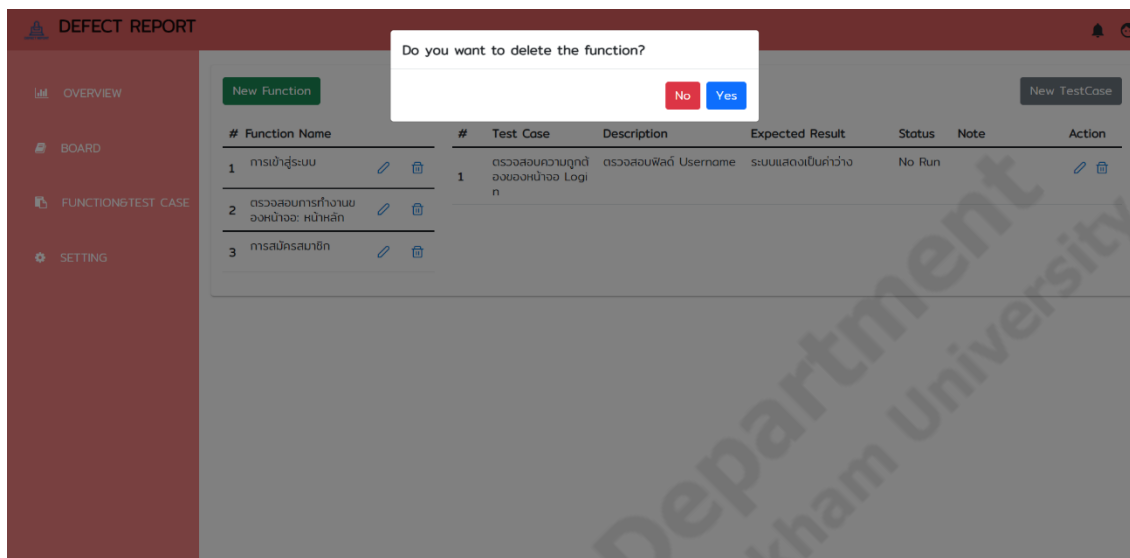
DEFECT REPORT

OVERVIEW

BOARD

FUNCTION&TEST CASE

SETTING

Do you want to delete the function?

No Yes

New Function

New TestCase

| # | Function Name |
|---|---|
| 1 | การเข้าสู่ระบบ |
| 2 | ตรวจสอบการทำงานของหน้าจอ: หน้าหลัก |
| 3 | การสมัครสมาชิก |

| # | Test Case | Description | Expected Result | Status | Note | Action |
|---|---|---|---|---|---|---|
| 1 | ตรวจสอบความถูกต้องของหน้าจอ Login | ตรวจสอบฟิลด์ Username | ระบบแสดงเป็นค่าว่าง | No Run | | |

Department
kham University